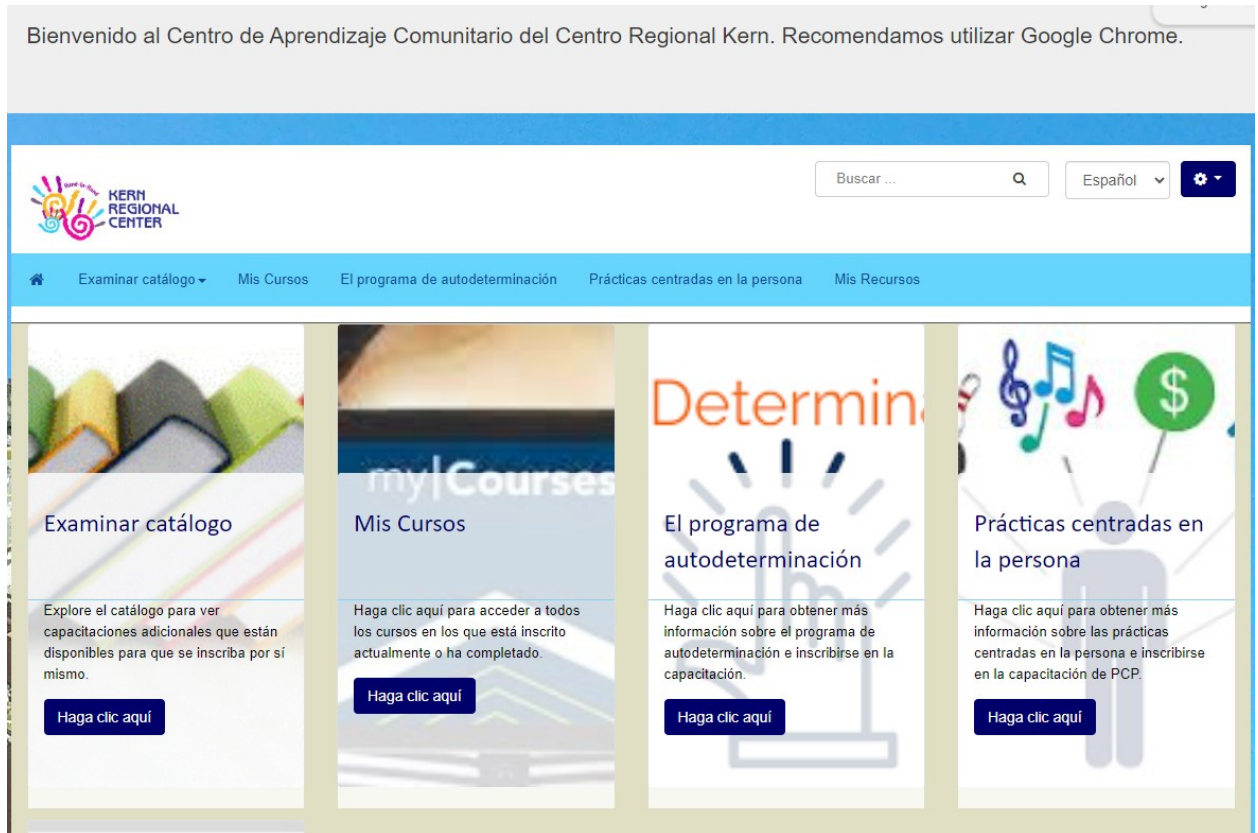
Bienvenido al Centro de Aprendizaje Comunitario del Centro Regional Kern. Recomendamos utilizar Google Chrome.

KERN REGIONAL CENTER

Buscar ...

Español

Examinar catálogo

Mis Cursos

El programa de autodeterminación

Prácticas centradas en la persona

Mis Recursos

Examinar catálogo

Explore el catálogo para ver capacitaciones adicionales que están disponibles para que se inscriba por sí mismo.

Haga clic aquí

my|Courses

Mis Cursos

Haga clic aquí para acceder a todos los cursos en los que está inscrito actualmente o ha completado.

Haga clic aquí

Determin

El programa de autodeterminación

Haga clic aquí para obtener más información sobre el programa de autodeterminación e inscribirse en la capacitación.

Haga clic aquí

$

Prácticas centradas en la persona

Haga clic aquí para obtener más información sobre las prácticas centradas en la persona e inscribirse en la capacitación de PCP.

Haga clic aquí